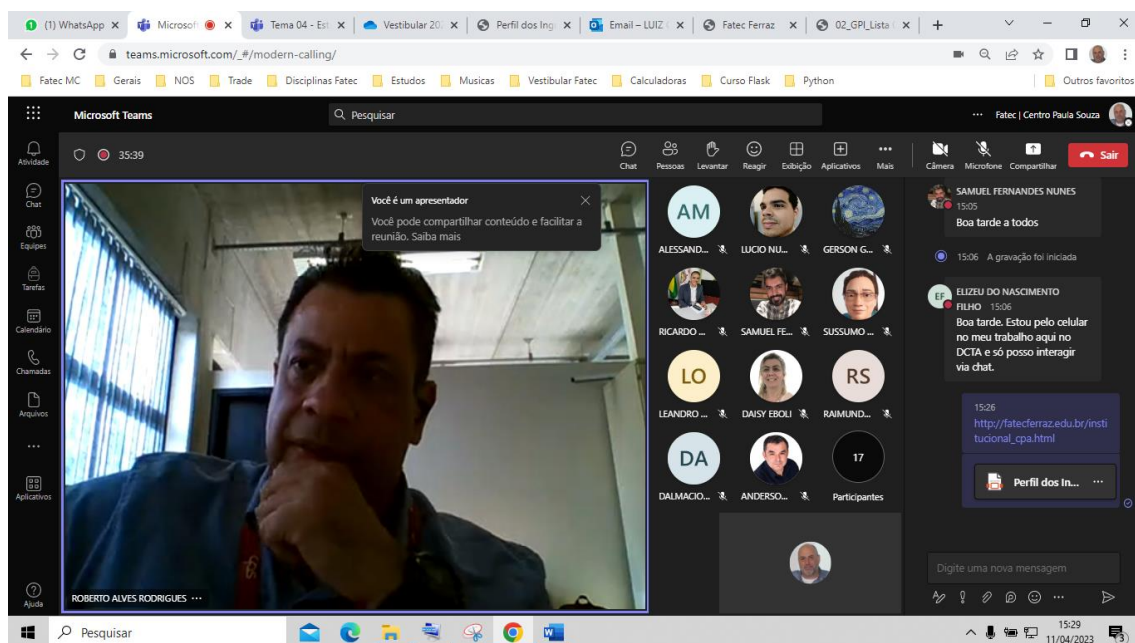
(1) WhatsApp | Microsoft | Tema 04 - Est | Vestibular 20 | Perfil dos Ing | Email – LUIZ | Fatec Ferraz | 02_GPI_Lista

teams.microsoft.com/_#/modern-calling/

Fatec MC | Gerais | NOS | Trade | Disciplinas Fatec | Estudos | Musicas | Vestibular Fatec | Calculadoras | Curso Flask | Python | Outros favoritos

Microsoft Teams | Pesquisar | ··· Fatec | Centro Paula Souza

Atividade | Chat | Equipes | Tarefas | Calendário | Chamadas | Arquivos | ··· | Aplicativos | Ajuda

35:39

Chat | Pessoas | Levantar | Reagir | Exibição | Aplicativos | Mais | Câmera | Microfone | Compartilhar | Sair

Você é um apresentador

Você pode compartilhar conteúdo e facilitar a reunião. Saiba mais

AM ALESSAND... | LUCIO NU... | GERSON G...
RICARDO ... | SAMUEL FE... | SUSSUMO ...
LO LEANDRO ... | DAISY EBOLI | RS RAIMUND...
DA DALMACIO... | ANDERSO... | 17 Participantes

ROBERTO ALVES RODRIGUES ···

SAMUEL FERNANDES NUNES
15:05
Boa tarde a todos

15:06 A gravação foi iniciada

EF ELIZEU DO NASCIMENTO FILHO 15:06
Boa tarde. Estou pelo celular no meu trabalho aqui no DCTA e só posso interagir via chat.

15:26
http://fatecferraz.edu.br/institucional_cpa.html

Perfil dos In... ···

Digite uma nova mensagem

Pesquisar

15:29
11/04/2023